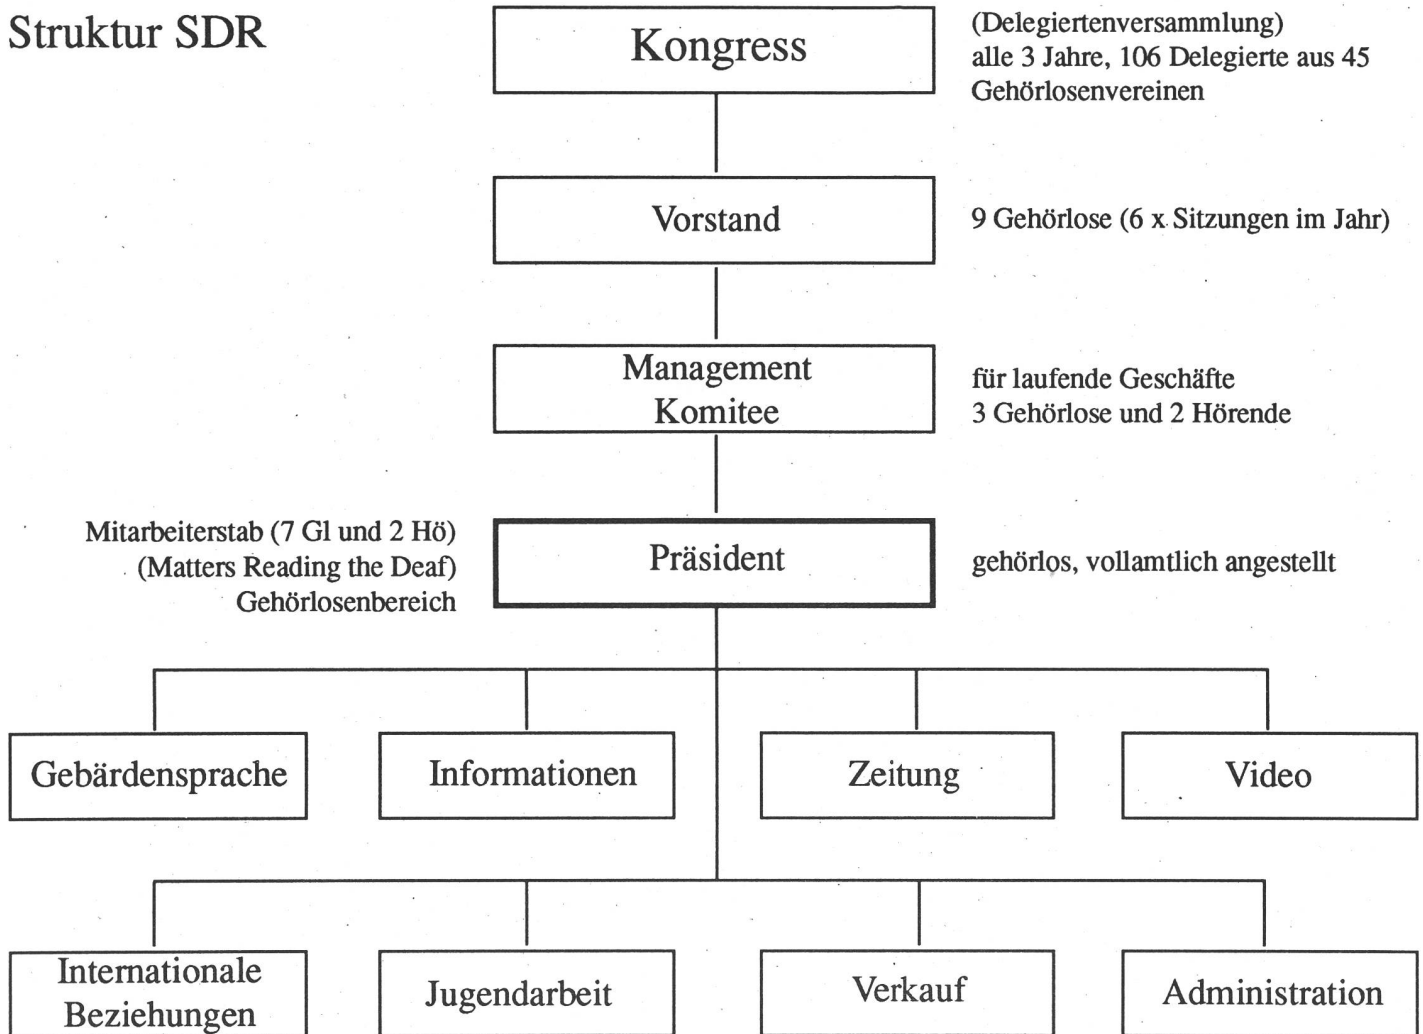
Struktur SDR

Kongress

(Delegiertenversammlung) alle 3 Jahre, 106 Delegierte aus 45 Gehörlosenvereinen

Vorstand

9 Gehörlose (6 x Sitzungen im Jahr)

Management Komitee

für laufende Geschäfte
3 Gehörlose und 2 Hörende

Mitarbeiterstab (7 Gl und 2 Hö)
(Matters Reading the Deaf)
Gehörlosenbereich

Präsident

gehörlos, vollamtlich angestellt

Gebärdensprache

Informationen

Zeitung

Video

Internationale Beziehungen

Jugendarbeit

Verkauf

Administration